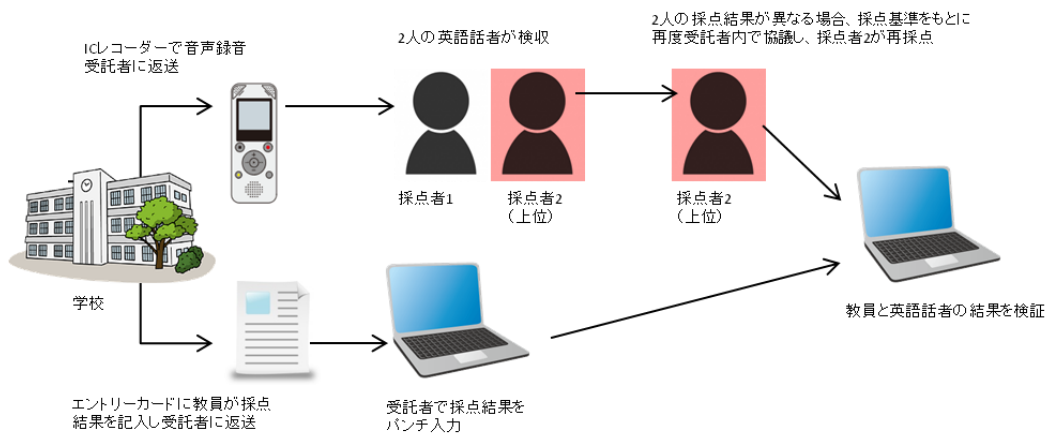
ICレコーダーで音声録音
受託者に返送

2人の英語話者が検収

2人の採点結果が異なる場合、採点基準をもとに
再度受託者内で協議し、採点者2が再採点

採点者1

採点者2
（上位）

採点者2
（上位）

学校

教員と英語話者の結果を検証

エントリーカードに教員が採点
結果を記入し受託者に返送

受託者で採点結果を
パンチ入力